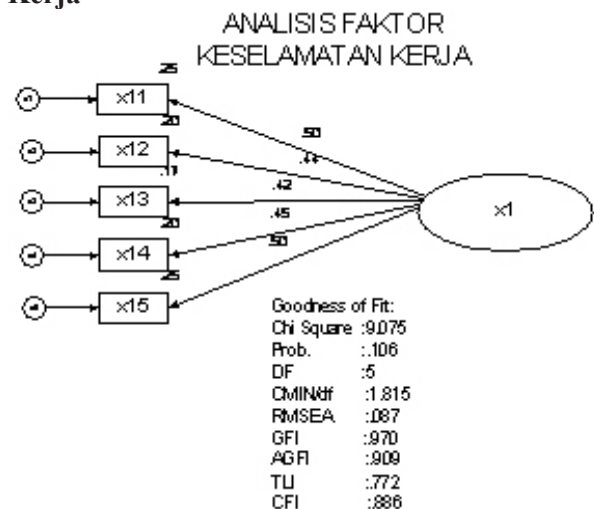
Kerja

ANALISIS FAKTOR
KESELAMATAN KERJA

.25
x11
.20
x12
.11
x13
.20
x14
.25
x15

.50
.44
.42
.45
.50

x1

Goodness of Fit:
Chi Square :9.075
Prob. :.106
DF :5
CMIN/df :1.815
RMSEA :.087
GFI :.970
AGFI :.909
TLI :.772
CFI :.886